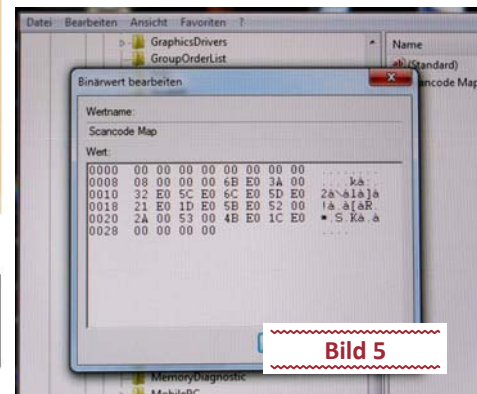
Datei Bearbeiten Ansicht Favoriten ?

GraphicsDrivers
GroupOrderList

Name
(Standard)
Scancode Map

Binärwert bearbeiten

Wertname:
Scancode Map

Wert:

| | | |
|---|---|---|
| 0000 | 00 00 00 00 00 00 00 00 | ........ |
| 0008 | 08 00 00 00 6B E0 3A 00 | ....kà:. |
| 0010 | 32 E0 5C E0 6C E0 5D E0 | 2à\àlà]à |
| 0018 | 21 E0 1D E0 5B E0 52 00 | !à.à[àR. |
| 0020 | 2A 00 53 00 4B E0 1C E0 | *.S.Kà.à |
| 0028 | 00 00 00 00 | .... |

Bild 5

MemoryDiagnostic
MobilePC